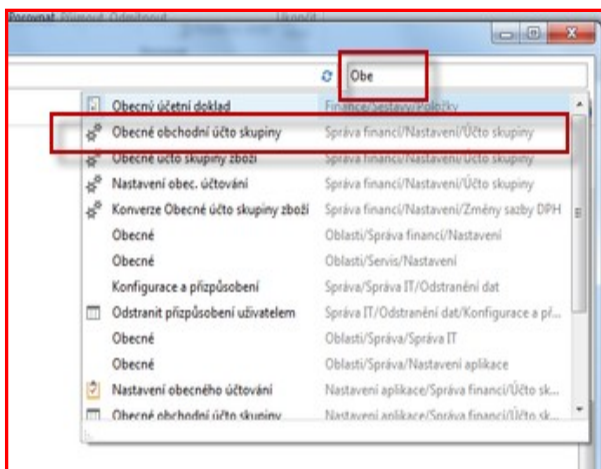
Porovnat Přiřadit Odstranit Ukončit

Obe

| | |
|---|---|
| Obecný účetní doklad | Finance/Sestavy/Položky |
| Obecné obchodní účto skupiny | Správa financí/Nastavení/Účto skupiny |
| Obecné účto skupiny zboží | Správa financí/Nastavení/Účto skupiny |
| Nastavení obec. účtování | Správa financí/Nastavení/Účto skupiny |
| Konverze Obecné účto skupiny zboží | Správa financí/Nastavení/Změny sazby DPH |
| Obecné | Oblasti/Správa financí/Nastavení |
| Obecné | Oblasti/Servis/Nastavení |
| Konfigurace a přizpůsobení | Správa/Správa IT/Odstranění dat |
| Odstranit přizpůsobení uživatelem | Správa IT/Odstranění dat/Konfigurace a př... |
| Obecné | Oblasti/Správa/Správa IT |
| Obecné | Oblasti/Správa/Nastavení aplikace |
| Nastavení obecného účtování | Nastavení aplikace/Správa financí/Účto sk... |
| Obecné obchodní účto skupiny | Nastavení aplikace/Správa financí/Účto sk... |